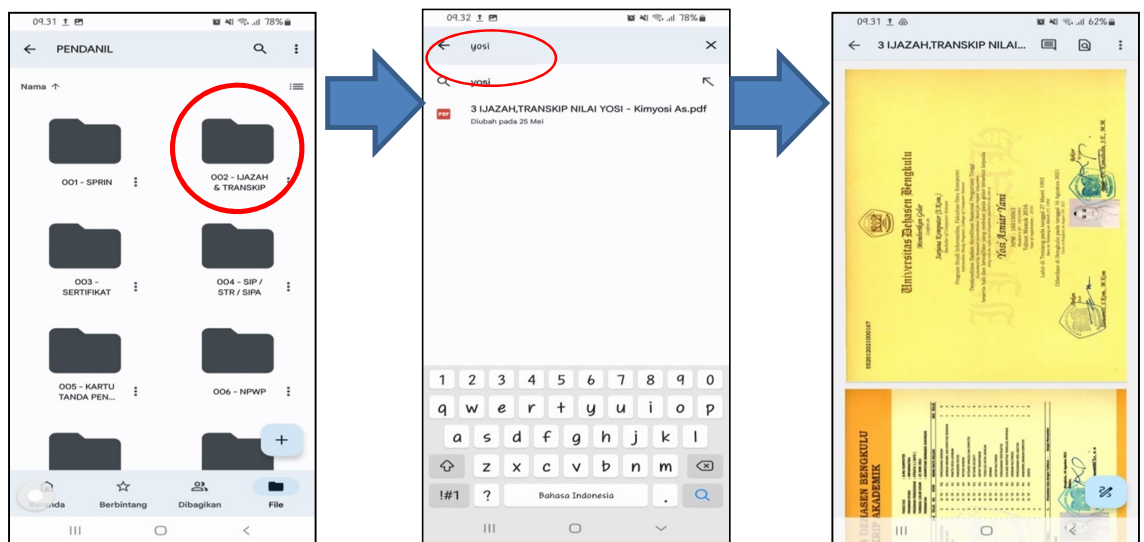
09.31 78%

PENDANIL

Nama ↑

001 - SPRIN

002 - IJAZAH & TRANSKIP

003 - SERTIFIKAT

004 - SIP / STR / SIPA

005 - KARTU TANDA PEN...

006 - NPWP

Beranda
Berbintang
Dibagikan
File

09.32 78%

yosi

yosi

3 IJAZAH,TRANSKIP NILAI YOSI - Kimyosi As.pdf
Diubah pada 25 Mei

1 2 3 4 5 6 7 8 9 0
q w e r t y u i o p
a s d f g h j k l
z x c v b n m
!#1 ? Bahasa Indonesia .

09.31 62%

3 IJAZAH,TRANSKIP NILAI ...

Universitas Dehasen Bengkulu

Yosi Asmar Yani

DEHASEN BENGKULU
AKADEMIK